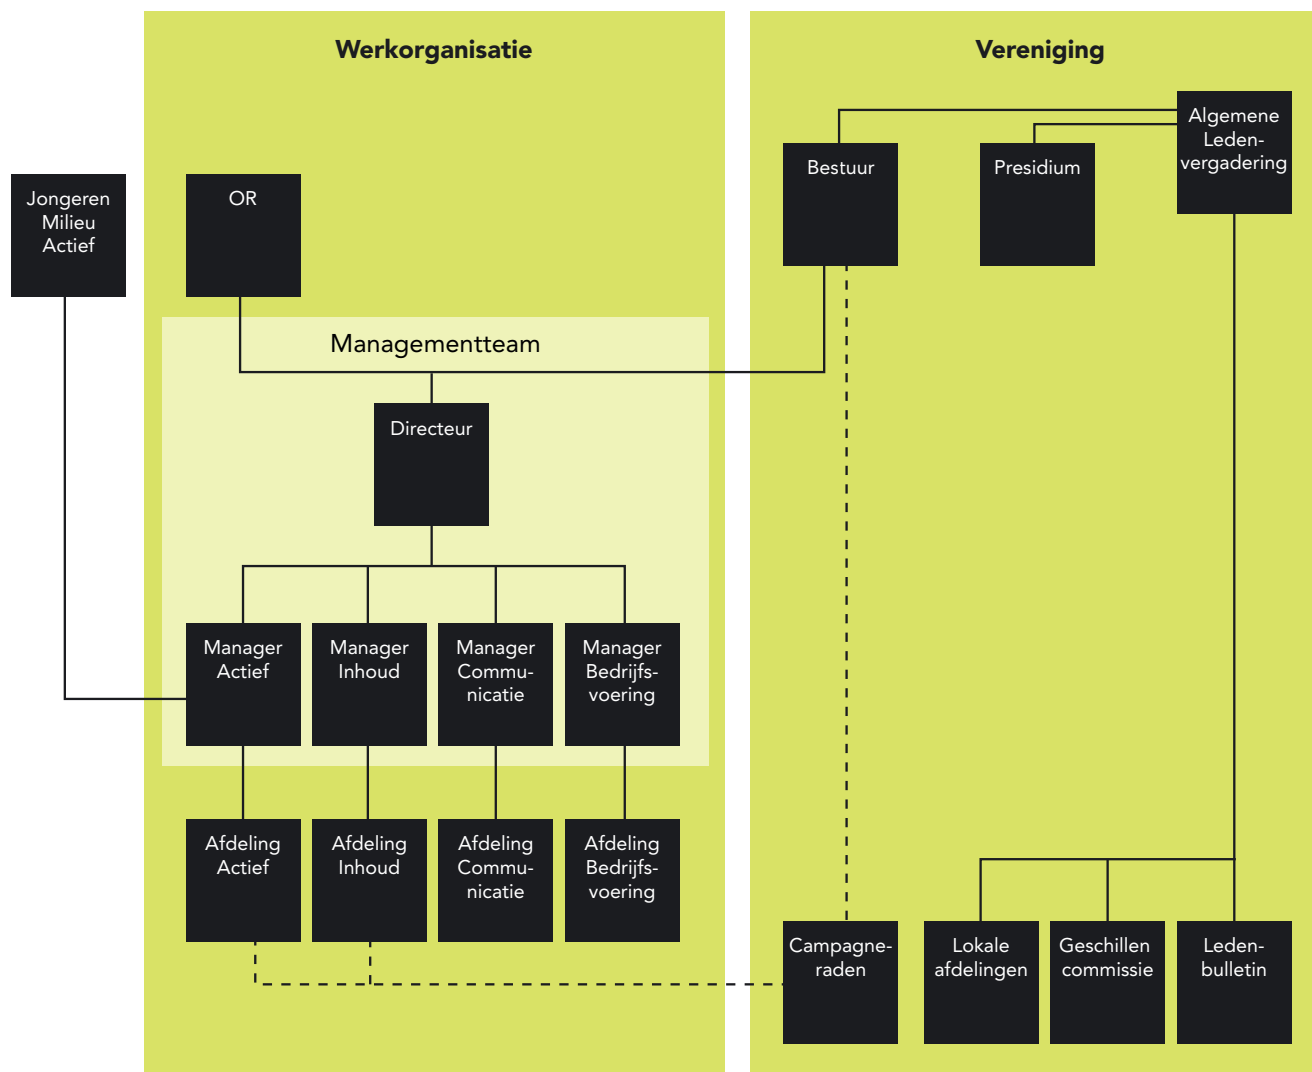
Werkorganisatie

Vereniging

Jongeren Milieu Actief

OR

Managementteam

Directeur

Manager Actief

Manager Inhoud

Manager Communicatie

Manager Bedrijfsvoering

Afdeling Actief

Afdeling Inhoud

Afdeling Communicatie

Afdeling Bedrijfsvoering

Bestuur

Presidium

Algemene Ledenvergadering

Campagneraden

Lokale afdelingen

Geschillen commissie

Ledenbulletin